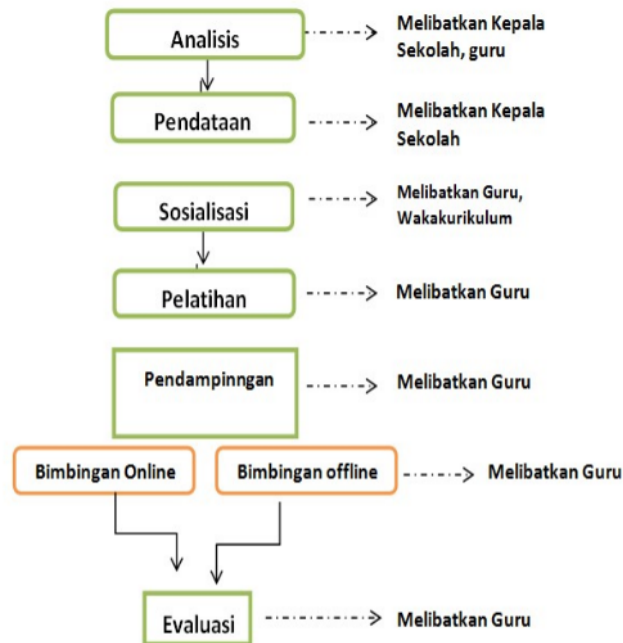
Analisis

Melibatkan Kepala Sekolah, guru

Pendataan

Melibatkan Kepala Sekolah

Sosialisasi

Melibatkan Guru, Wakakurikulum

Pelatihan

Melibatkan Guru

Pendampinngan

Melibatkan Guru

Bimbingan Online

Bimbingan offline

Melibatkan Guru

Evaluasi

Melibatkan Guru